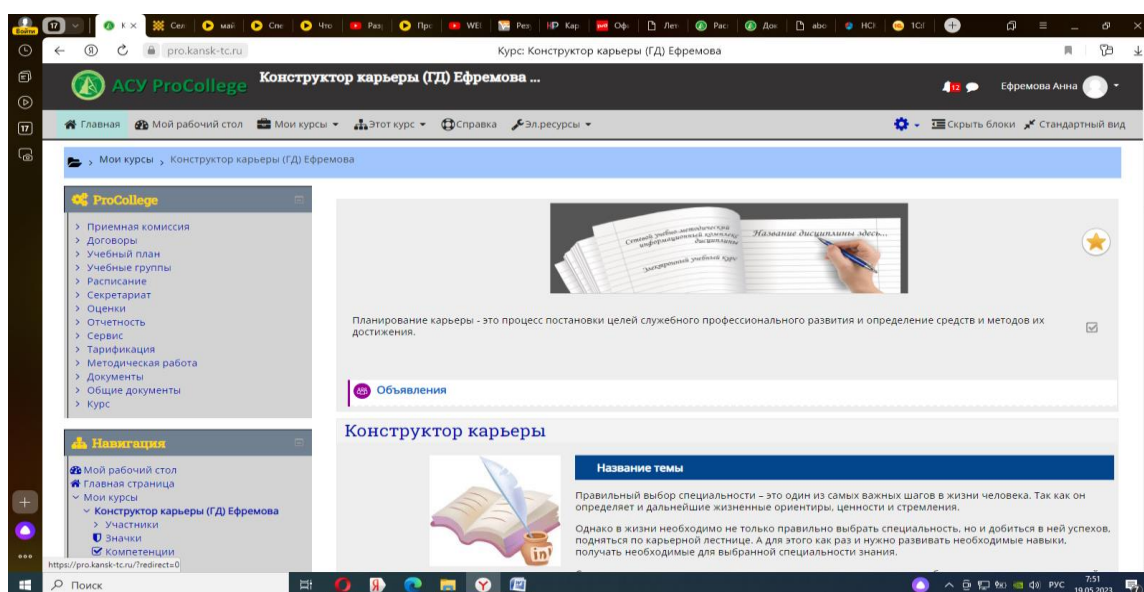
Войти 17 К × Сел май Спе Что Раз Про WEI Рез Кар Оф Лет Док Рас Док abo HCI 1C

pro.kansk-tc.ru Курс: Конструктор карьеры (ГД) Ефремова

АСУ ProCollege Конструктор карьеры (ГД) Ефремова ...

12 Ефремова Анна

Главная Мой рабочий стол Мои курсы Этот курс Справка Эл.ресурсы

Скрыть блоки Стандартный вид

Мои курсы › Конструктор карьеры (ГД) Ефремова

ProCollege

› Приемная комиссия
› Договоры
› Учебный план
› Учебные группы
› Расписание
› Секретариат
› Оценки
› Отчетность
› Сервис
› Тарификация
› Методическая работа
› Документы
› Общие документы
› Курс

Навигация

Мой рабочий стол
Главная страница
Мои курсы
Конструктор карьеры (ГД) Ефремова
› Участники
Значки
Компетенции

https://pro.kansk-tc.ru/?redirect=0

Сетевой учебно-методический комплекс информационный дисциплины
Электронный учебный курс
Название дисциплины здесь...

Планирование карьеры - это процесс постановки целей служебного профессионального развития и определение средств и методов их достижения.

Объявления

Конструктор карьеры

Название темы

Правильный выбор специальности – это один из самых важных шагов в жизни человека. Так как он определяет и дальнейшие жизненные ориентиры, ценности и стремления.

Однако в жизни необходимо не только правильно выбрать специальность, но и добиться в ней успехов, подняться по карьерной лестнице. А для этого как раз и нужно развивать необходимые навыки, получать необходимые для выбранной специальности знания.

Поиск

РУС 7:51 19.05.2023